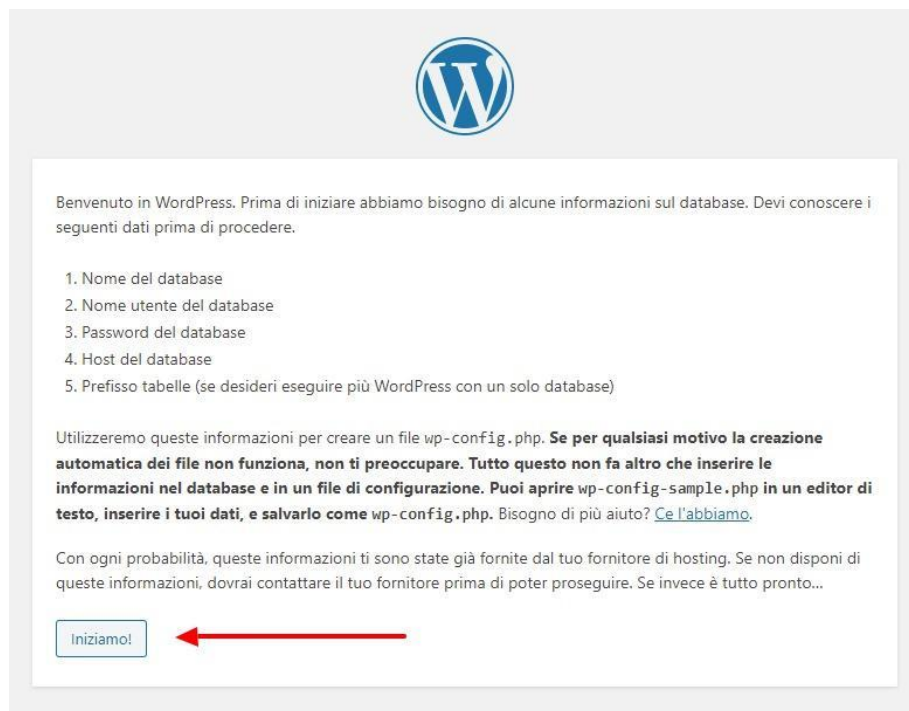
Benvenuto in WordPress. Prima di iniziare abbiamo bisogno di alcune informazioni sul database. Devi conoscere i seguenti dati prima di procedere.

1. Nome del database
2. Nome utente del database
3. Password del database
4. Host del database
5. Prefisso tabelle (se desideri eseguire più WordPress con un solo database)

Utilizzeremo queste informazioni per creare un file wp-config.php. **Se per qualsiasi motivo la creazione automatica dei file non funziona, non ti preoccupare. Tutto questo non fa altro che inserire le informazioni nel database e in un file di configurazione. Puoi aprire** wp-config-sample.php **in un editor di testo, inserire i tuoi dati, e salvarlo come** wp-config.php. Bisogno di più aiuto? Ce l'abbiamo.

Con ogni probabilità, queste informazioni ti sono state già fornite dal tuo fornitore di hosting. Se non disponi di queste informazioni, dovrai contattare il tuo fornitore prima di poter proseguire. Se invece è tutto pronto...

Iniziamo!